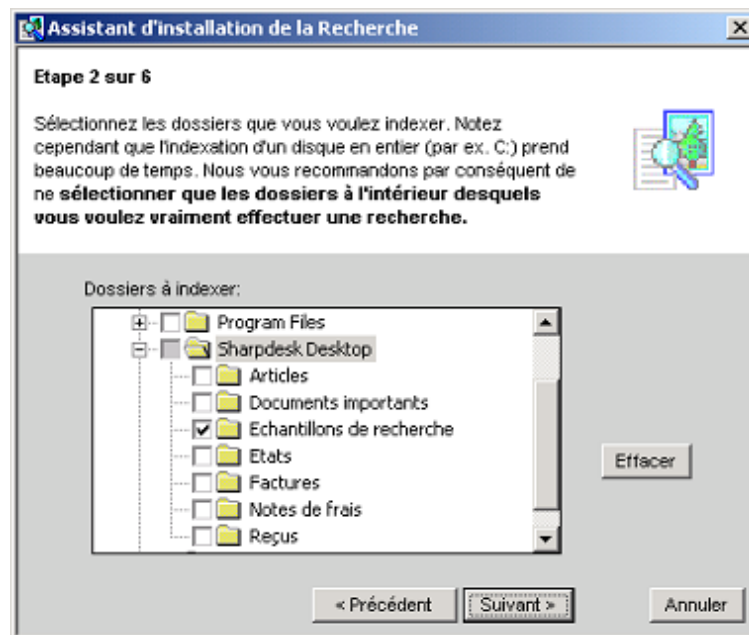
Assistant d'installation de la Recherche

Etape 2 sur 6

Sélectionnez les dossiers que vous voulez indexer. Notez cependant que l'indexation d'un disque en entier (par ex. C:) prend beaucoup de temps. Nous vous recommandons par conséquent de ne **sélectionner que les dossiers à l'intérieur desquels vous voulez vraiment effectuer une recherche.**

Dossiers à indexer:

Program Files
Sharpdesk Desktop
Articles
Documents importants
Echantillons de recherche
Etats
Factures
Notes de frais
Reçus

Effacer

< Précédent
Suivant >
Annuler